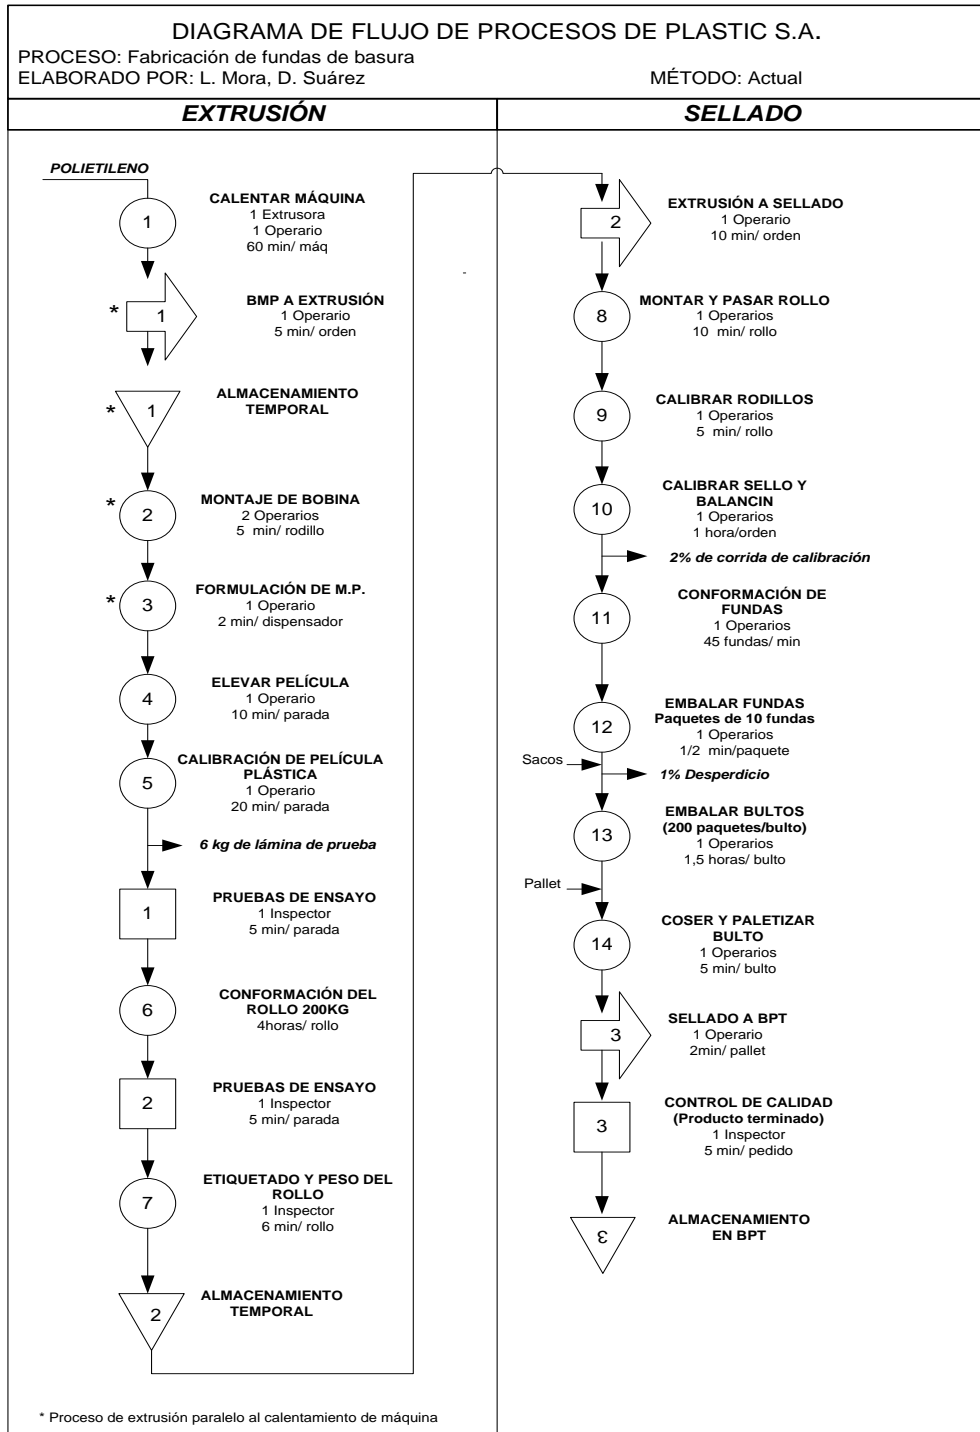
DIAGRAMA DE FLUJO DE PROCESOS DE PLASTIC S.A.
PROCESO: Fabricación de fundas de basura
ELABORADO POR: L. Mora, D. Suárez
MÉTODO: Actual

EXTRUSIÓN

POLIETILENO

1 CALENTAR MÁQUINA
1 Extrusora
1 Operario
60 min/ máq

* 1 BMP A EXTRUSIÓN
1 Operario
5 min/ orden

* 1 ALMACENAMIENTO TEMPORAL

* 2 MONTAJE DE BOBINA
2 Operarios
5 min/ rodillo

* 3 FORMULACIÓN DE M.P.
1 Operario
2 min/ dispensador

4 ELEVAR PELÍCULA
1 Operario
10 min/ parada

5 CALIBRACIÓN DE PELÍCULA PLÁSTICA
1 Operario
20 min/ parada

6 kg de lámina de prueba

1 PRUEBAS DE ENSAYO
1 Inspector
5 min/ parada

6 CONFORMACIÓN DEL ROLLO 200KG
4horas/ rollo

2 PRUEBAS DE ENSAYO
1 Inspector
5 min/ parada

7 ETIQUETADO Y PESO DEL ROLLO
1 Inspector
6 min/ rollo

2 ALMACENAMIENTO TEMPORAL

* Proceso de extrusión paralelo al calentamiento de máquina

SELLADO

2 EXTRUSIÓN A SELLADO
1 Operario
10 min/ orden

8 MONTAR Y PASAR ROLLO
1 Operarios
10 min/ rollo

9 CALIBRAR RODILLOS
1 Operarios
5 min/ rollo

10 CALIBRAR SELLO Y BALANCIN
1 Operarios
1 hora/orden

2% de corrida de calibración

11 CONFORMACIÓN DE FUNDAS
1 Operarios
45 fundas/ min

12 EMBALAR FUNDAS
Paquetes de 10 fundas
1 Operarios
1/2 min/paquete

Sacos
1% Desperdicio

13 EMBALAR BULTOS
(200 paquetes/bulto)
1 Operarios
1,5 horas/ bulto

Pallet

14 COSER Y PALETIZAR BULTO
1 Operarios
5 min/ bulto

3 SELLADO A BPT
1 Operario
2min/ pallet

3 CONTROL DE CALIDAD
(Producto terminado)
1 Inspector
5 min/ pedido

3 ALMACENAMIENTO EN BPT